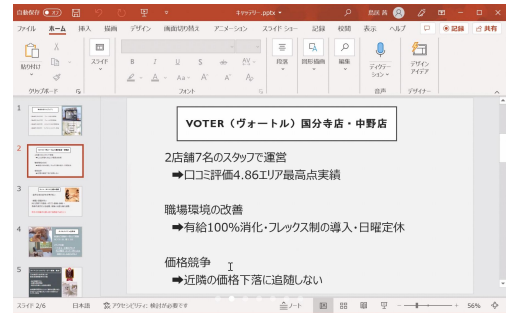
自動保存 オフ キャリア...pptx

ファイル ホーム 挿入 描画 デザイン 画面切り替え アニメーション スライド ショー 記録 校閲 表示 ヘルプ 記録 共有

貼り付け スライド 段落 図形描画 編集 ディクテーション デザイン アイデア

クリップボード フォント 音声 デザイナー

1
2
3
4
5

VOTER（ヴォートル）国分寺店・中野店

2店舗7名のスタッフで運営
➡口コミ評価4.86エリア最高点実績

職場環境の改善
➡有給100%消化・フレックス制の導入・日曜定休

価格競争
➡近隣の価格下落に追随しない

スライド 2/6 日本語 アクセシビリティ: 検討が必要です ノート 56%